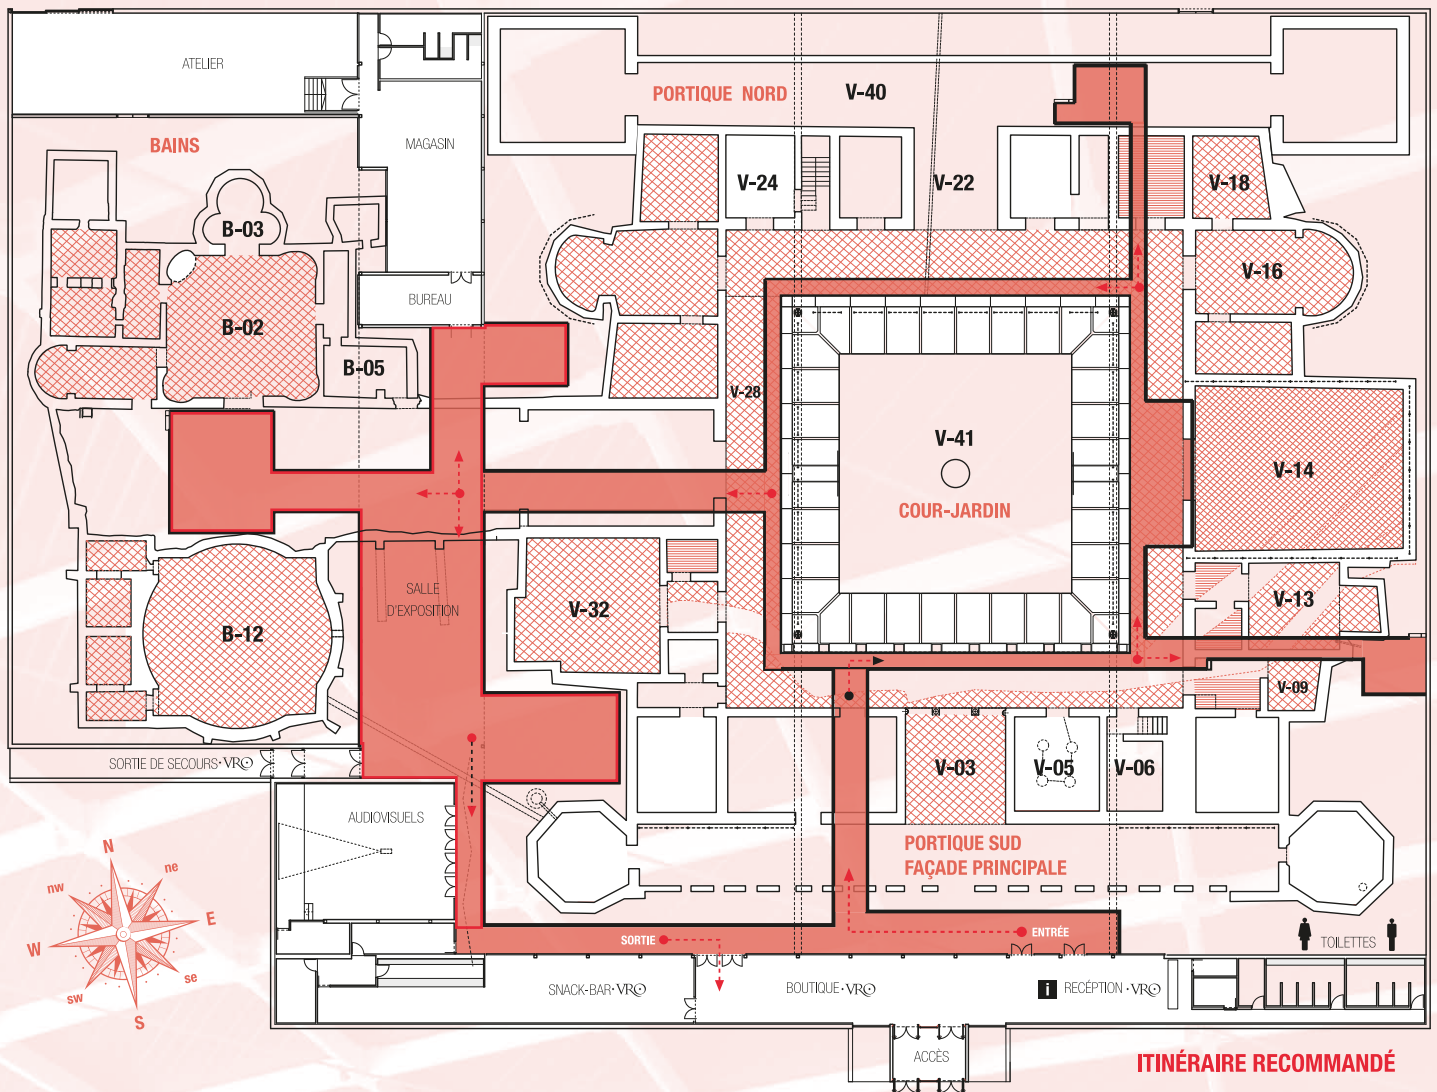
ATELIER

BAINS

MAGASIN

B-03

B-02

BUREAU

B-05

PORTIQUE NORD

V-40

V-24

V-22

V-18

V-16

V-28

V-41

COUR-JARDIN

V-14

V-13

V-09

SALLE D'EXPOSITION

V-32

B-12

SORTIE DE SECOURS · VRO

AUDIOVISUELS

V-03

V-05

V-06

PORTIQUE SUD FAÇADE PRINCIPALE

N

ne

E

se

S

sw

W

nw

SORTIE

ENTRÉE

TOILETTES

SNACK-BAR · VRO

BOUTIQUE · VRO

i RECÉPTION · VRO

ACCÈS

ITINÉRAIRE RECOMMANDÉ